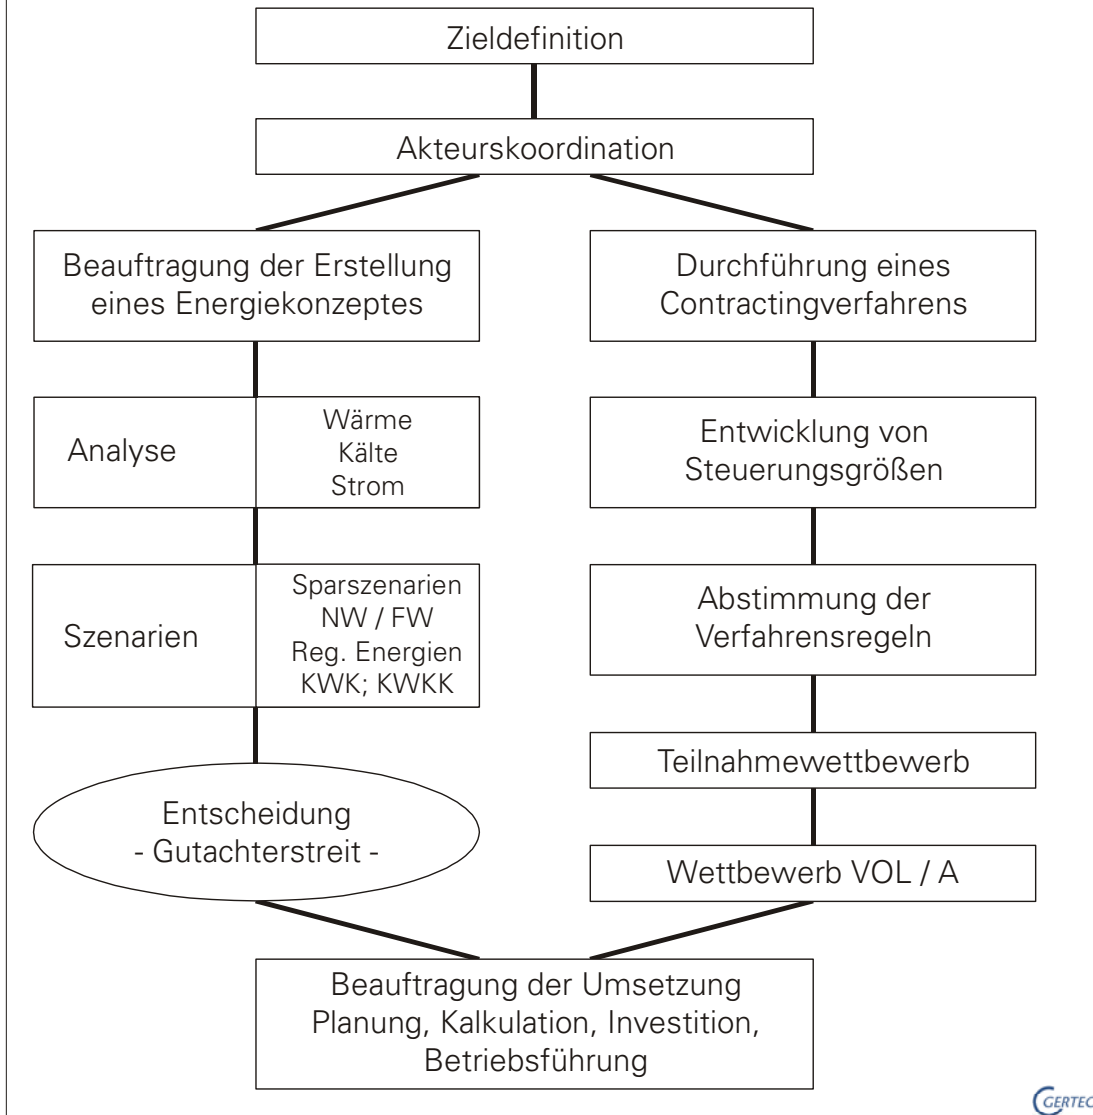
Zieldefinition

Akteurskoordination

Beauftragung der Erstellung eines Energiekonzeptes

Analyse

Wärme
Kälte
Strom

Szenarien

Sparszenarien
NW / FW
Reg. Energien
KWK; KWKK

Entscheidung
- Gutachterstreit -

Durchführung eines Contractingverfahrens

Entwicklung von Steuerungsgrößen

Abstimmung der Verfahrensregeln

Teilnahmewettbewerb

Wettbewerb VOL / A

Beauftragung der Umsetzung
Planung, Kalkulation, Investition,
Betriebsführung

GERTEC